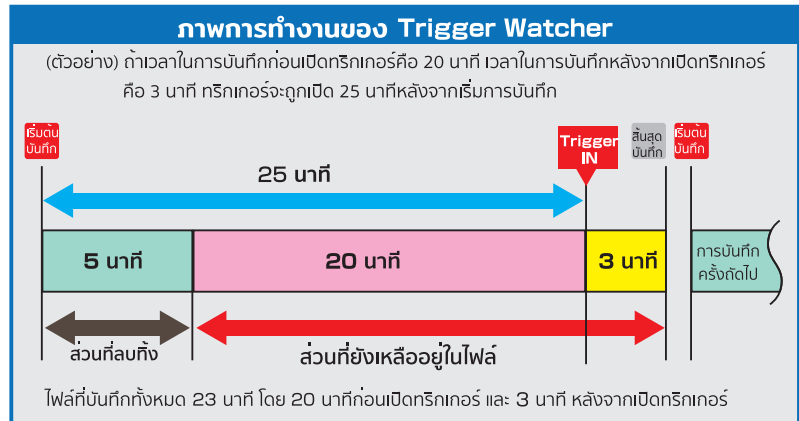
ภาพการทำงานของ Trigger Watcher

(ตัวอย่าง) ถ้าเวลาในการบันทึกก่อนเปิดทริกเกอร์คือ 20 นาที เวลาในการบันทึกหลังจากเปิดทริกเกอร์ คือ 3 นาที ทริกเกอร์จะถูกเปิด 25 นาทีหลังจากเริ่มการบันทึก

เริ่มต้นบันทึก

Trigger IN

สิ้นสุดบันทึก

เริ่มต้นบันทึก

25 นาที

5 นาที

20 นาที

3 นาที

การบันทึกครั้งถัดไป

ส่วนที่ลบทิ้ง

ส่วนที่ยังเหลืออยู่ในไฟล์

ไฟล์ที่บันทึกทั้งหมด 23 นาที โดย 20 นาทีก่อนเปิดทริกเกอร์ และ 3 นาที หลังจากเปิดทริกเกอร์